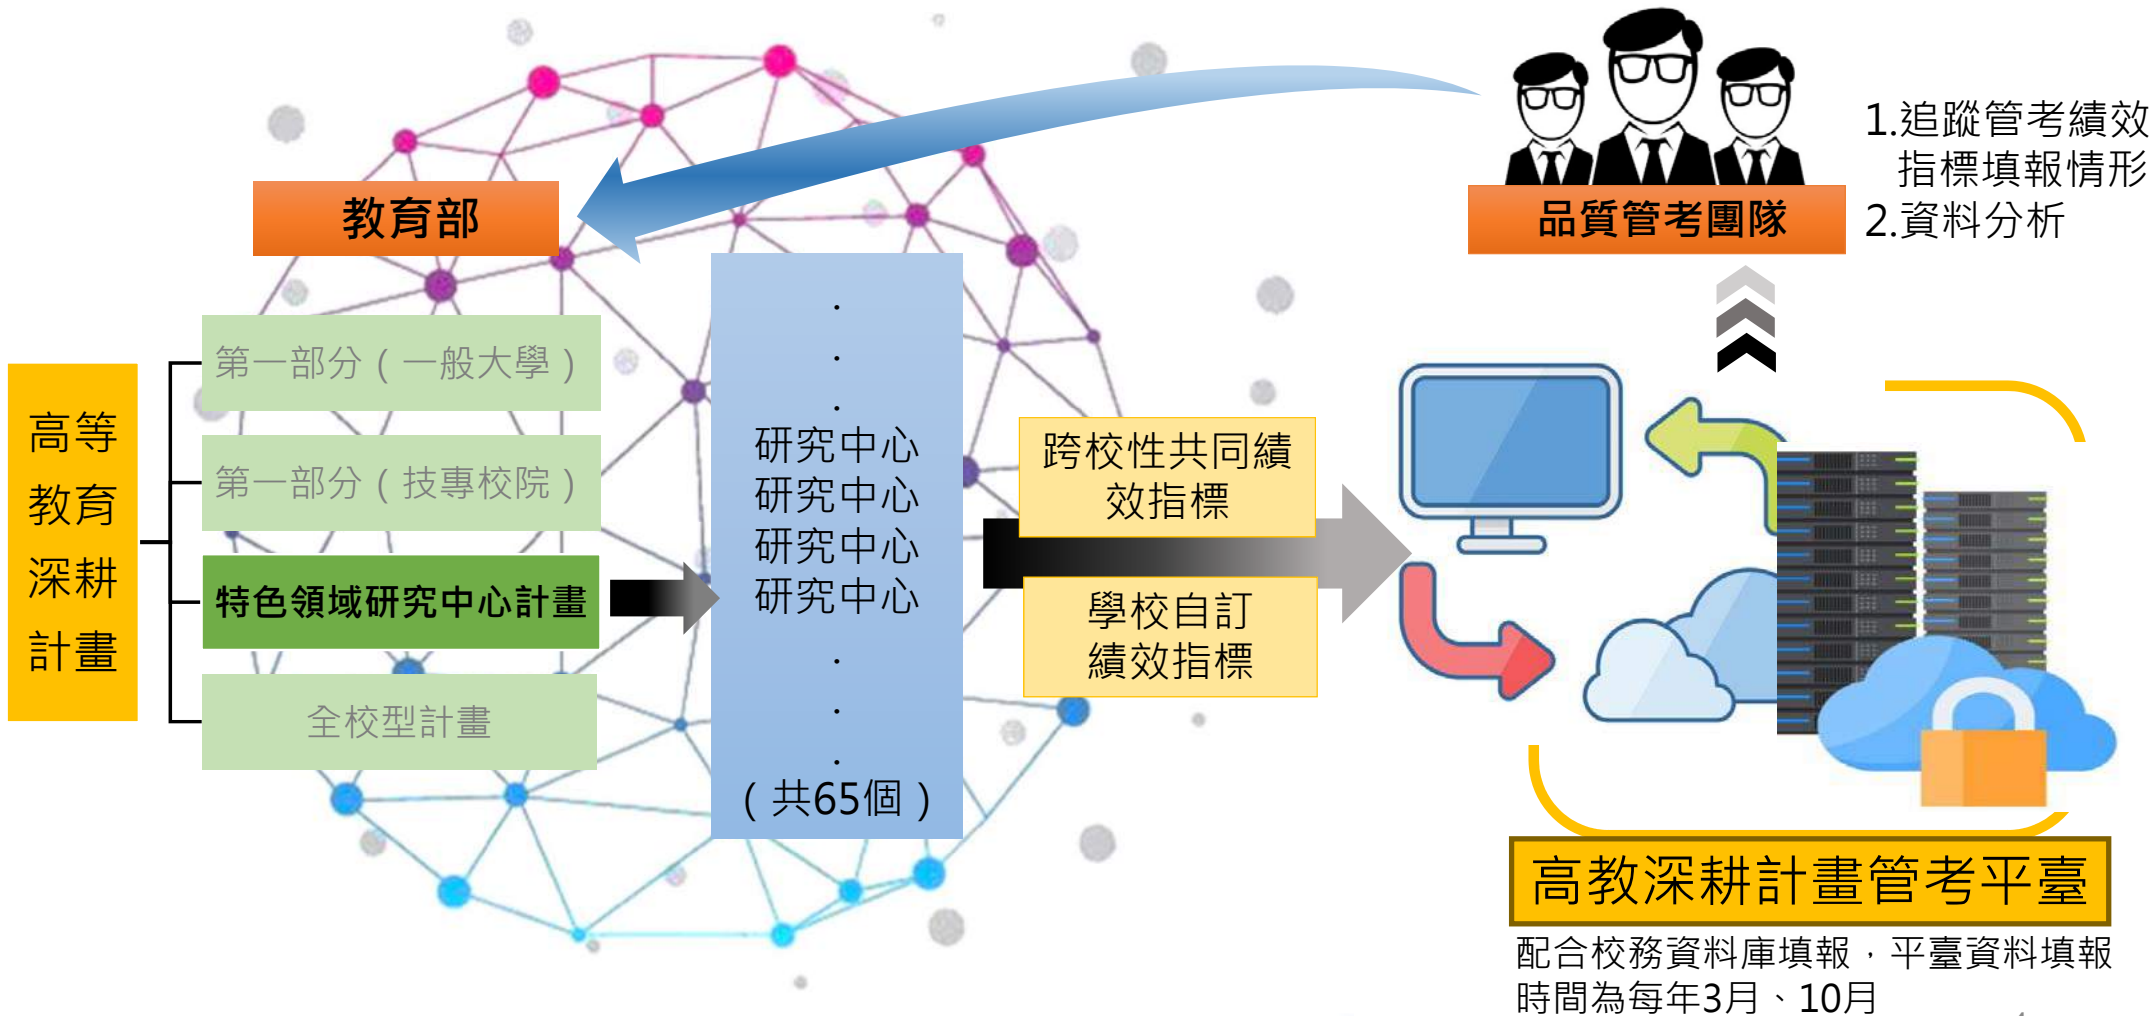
教育部

品質管考團隊

1.追蹤管考績效指標填報情形
2.資料分析

高等教育深耕計畫

第一部分（一般大學）

第一部分（技專校院）

特色領域研究中心計畫

全校型計畫

.
.
.
研究中心
研究中心
研究中心
研究中心
.
.
.
（共65個）

跨校性共同績效指標

學校自訂績效指標

高教深耕計畫管考平臺

配合校務資料庫填報，平臺資料填報時間為每年3月、10月